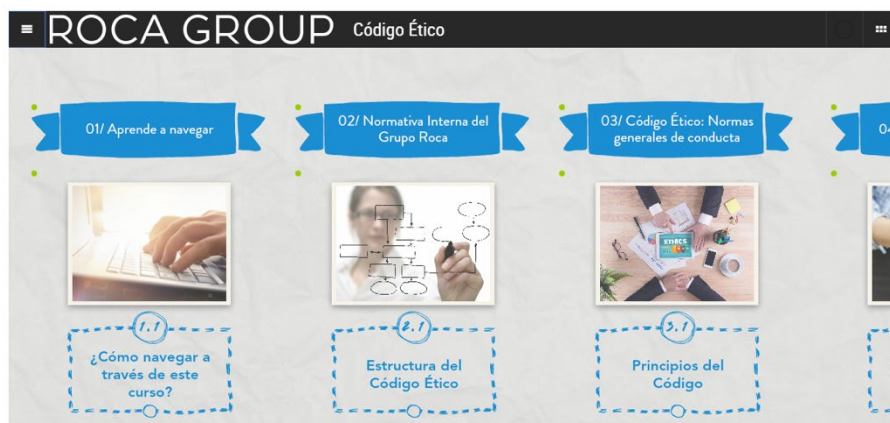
ROCA GROUP Código Ético

01/ Aprende a navegar

02/ Normativa Interna del Grupo Roca

03/ Código Ético: Normas generales de conducta

04

1.1
¿Cómo navegar a través de este curso?

2.1
Estructura del Código Ético

3.1
Principios del Código

ETHICS